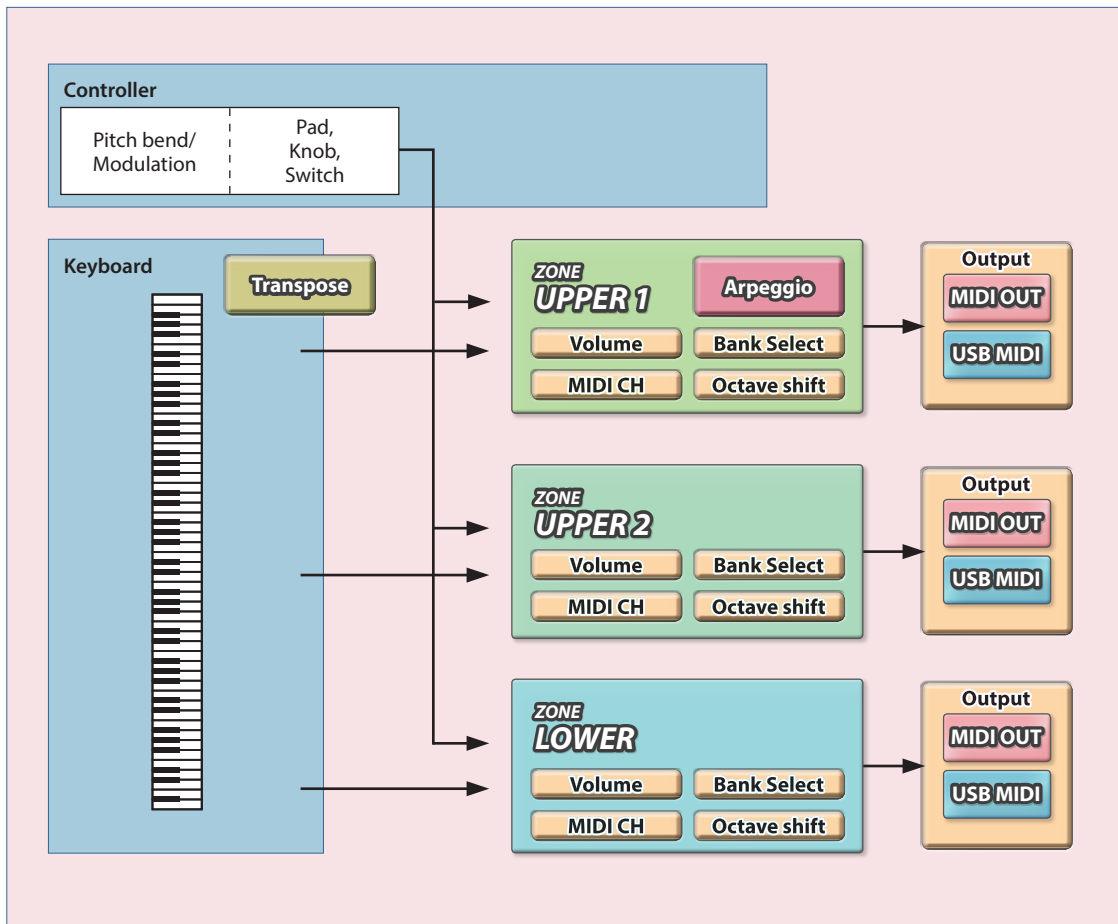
Controller

Pitch bend/ Modulation

Pad, Knob, Switch

Keyboard

Transpose

ZONE UPPER 1

Arpeggio

Volume

Bank Select

MIDI CH

Octave shift

Output

MIDI OUT

USB MIDI

ZONE UPPER 2

Volume

Bank Select

MIDI CH

Octave shift

Output

MIDI OUT

USB MIDI

ZONE LOWER

Volume

Bank Select

MIDI CH

Octave shift

Output

MIDI OUT

USB MIDI